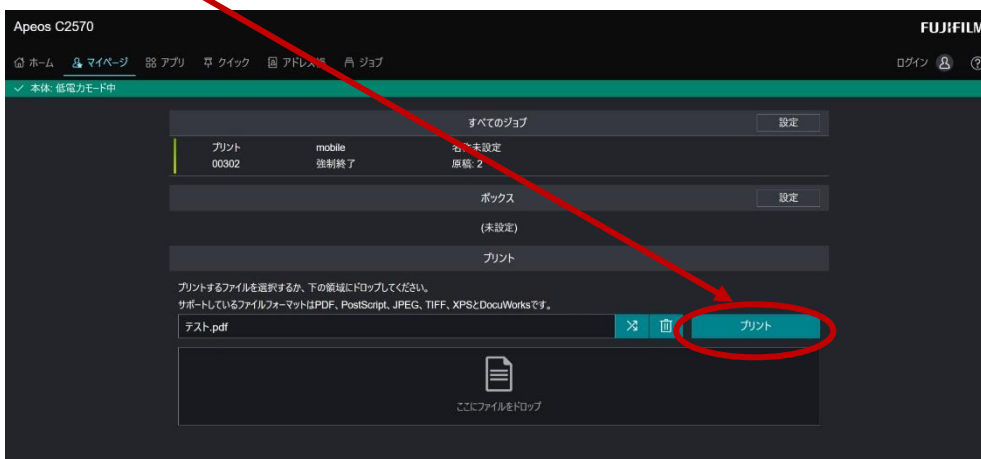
Apeos C2570

FUJIFILM

ホーム マイページ アプリ クイック アドレス帳 ジョブ

ログイン

本体: 低電力モード中

すべてのジョブ

設定

| プリント | mobile | 名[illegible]未設定 |
|---|---|---|
| 00302 | 強制終了 | 原稿: 2 |

ボックス

設定

(未設定)

プリント

プリントするファイルを選択するか、下の領域にドロップしてください。
サポートしているファイルフォーマットはPDF、PostScript、JPEG、TIFF、XPSとDocuWorksです。

テスト.pdf

プリント

ここにファイルをドロップ